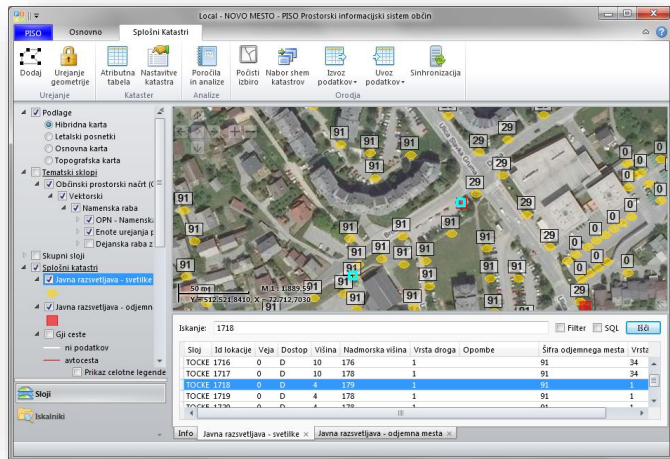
Local - NOVO MESTO - PISO Prostorski informacijski sistem občin

PISO | Osnovno | Splošni Katastri

Dodaj | Urejanje geometrije | Urejanje
Atributna tabela | Nastavitve katastra | Kataster
Poročila in analize | Analize
Počisti izbiro | Nabor shem katastrov | Izvoz podatkov | Uvoz podatkov | Sinhronizacija | Orodja

Podlage
Hibridna karta
Letalski posnetki
Osnovna karta
Topografska karta
Tematski sklopi
Občinski prostorski načrt (C
Vektorski
Namenska raba
OPN - Namenska
Enote urejanja p
Dejanska raba z
Skupni sloji
Splošni katastri
Javna razsvetljava - svetilke
Javna razsvetljava - odjemn
Gji ceste
ni podatkov
avtocesta
Prikaz celotne legende

Sloji
Iskalniki

50 m
M 1 : 1.889,5
Y = 512.521,8410 X = 72.712,7030

Iskanje: 1718
Filter | SQL | Išči

| Sloj | Id lokacije | Veja | Dostop | Višina | Nadmorska višina | Vrsta droga | Opombe | Šifra odjemnega mesta | Vrsta |
|---|---|---|---|---|---|---|---|---|---|
| TOCKE | 1716 | 0 | D | 10 | 176 | 1 | | 91 | 34 |
| TOCKE | 1717 | 0 | D | 10 | 178 | 1 | | 91 | 34 |
| TOCKE | 1718 | 0 | D | 4 | 179 | 1 | | 91 | 1 |
| TOCKE | 1719 | 0 | D | 4 | 178 | 1 | | 91 | 1 |

Info | Javna razsvetljava - svetilke | Javna razsvetljava - odjemna mesta